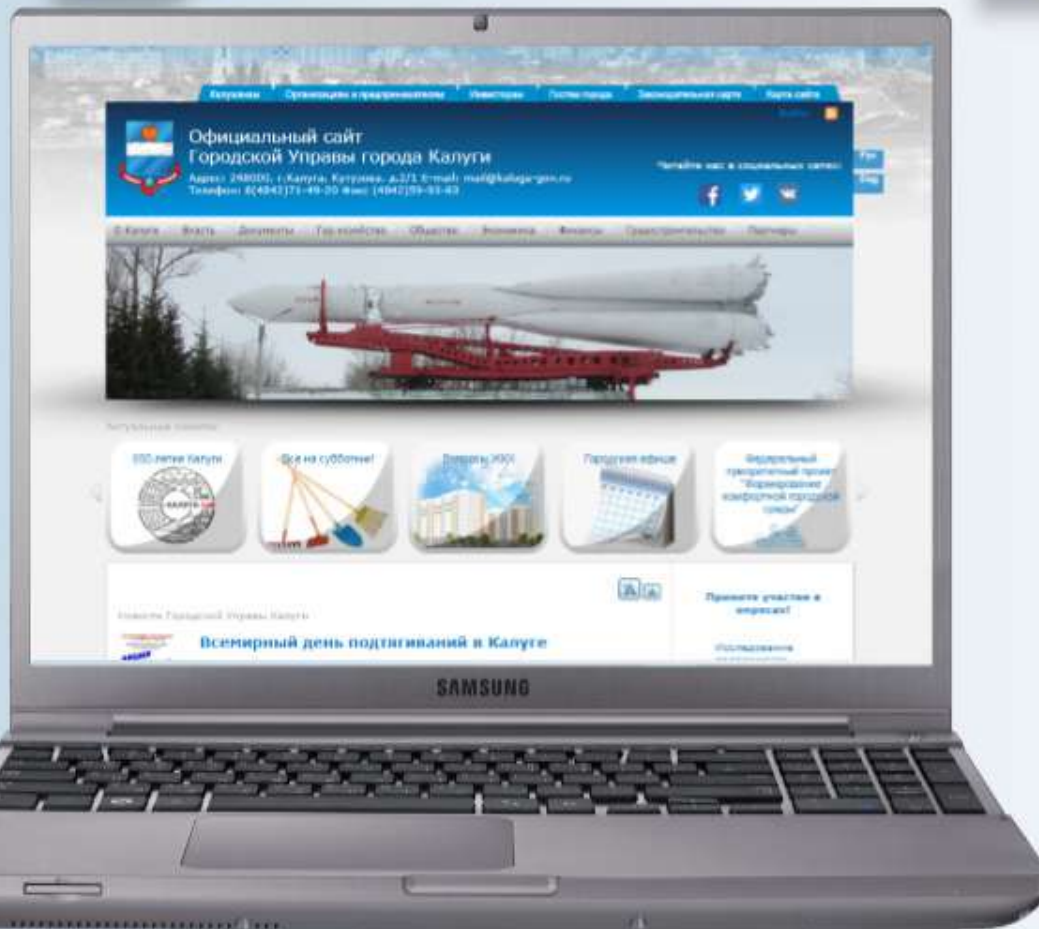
Калужанам Организациям и предпринимателям Инвесторам Гостям города Законодательная карта Карта сайта

Официальный сайт
Городской Управы города Калуги

Адрес: 248000, г.Калуга, ул.Кутузова, д.2/1 E-mail: mail@kaluga-gov.ru
Телефон: 8(4842)71-49-20 Факс: (4842)59-93-43

Читайте нас в социальных сетях:

О Калуге Власть Документы Гор.хозяйство Общество Экономика Финансы Градостроительство Партнеры

Актуальные новости

650-летие Калуги

Все на субботник!

Вопросы ЖКХ

Городская афиша

Федеральный приоритетный проект "Формирование комфортной городской среды"

Новости Городской Управы Калуги

Всемирный день подтягиваний в Калуге

Примите участие в опросах!

Исследование

SAMSUNG